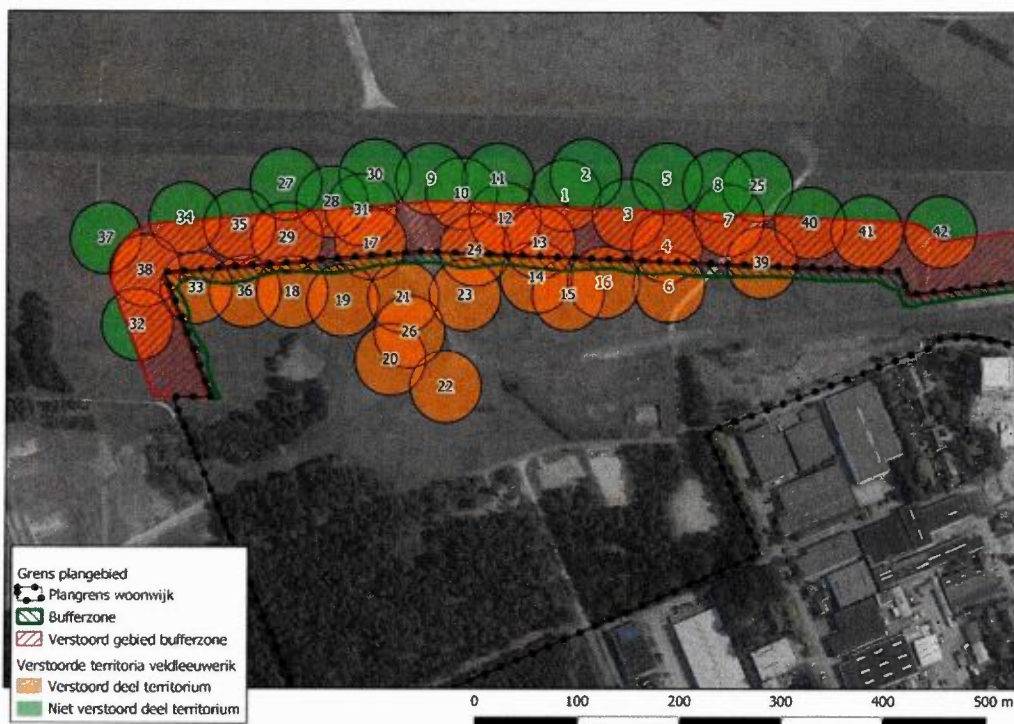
37 34 35 27 28 30 9 10 11 1 2 5 8 25 31 29 17 12 13 3 7 40 41 42 38 33 36 18 19 21 23 24 14 15 16 4 6 39 32 26 20 22

Grens plangebied
Plangrens woonwijk
Bufferzone
Verstoord gebied bufferzone
Verstoorde territoria veldleeuwerik
Verstoord deel territorium
Niet verstoord deel territorium

0 100 200 300 400 500 m